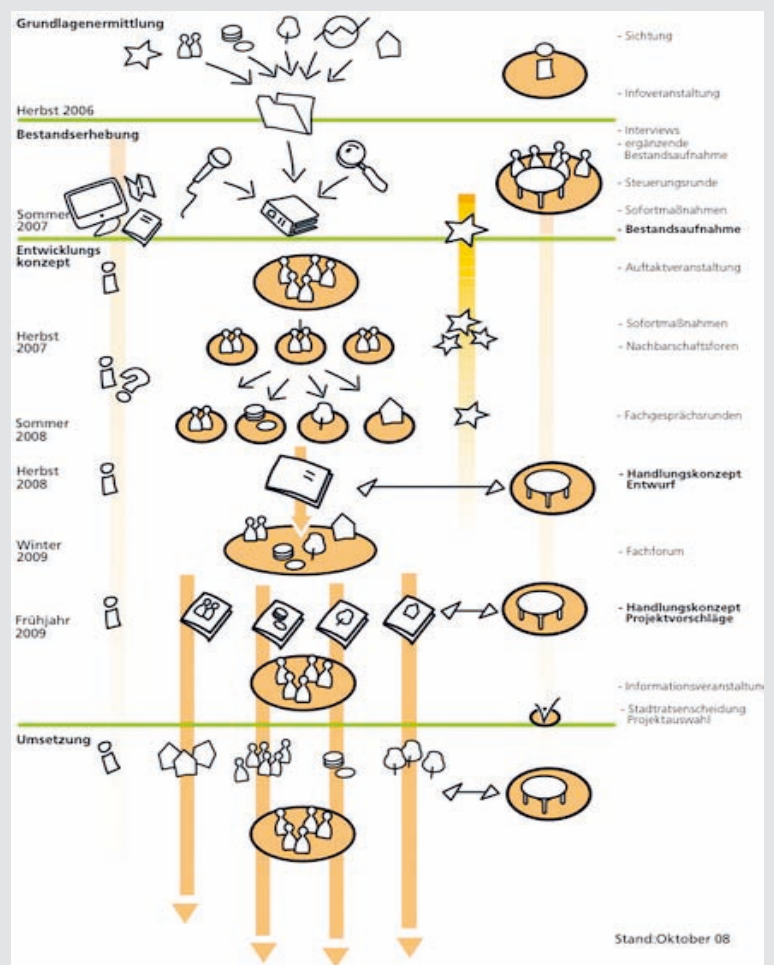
Grundlagenermittlung

- Sichtung

- Infoveranstaltung

Herbst 2006

Bestandserhebung

- Interviews
- ergänzende Bestandsaufnahme

- Steuerungsrunde

Sommer 2007

- Sofortmaßnahmen

- Bestandsaufnahme

Entwicklungs konzept

- Auftaktveranstaltung

Herbst 2007

- Sofortmaßnahmen
- Nachbarschaftsforen

Sommer 2008

- Fachgesprächsrunden

Herbst 2008

- Handlungskonzept Entwurf

Winter 2009

- Fachforum

Frühjahr 2009

- Handlungskonzept Projektvorschläge

- Informationsveranstaltun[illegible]

- Stadtratsentscheidung Projektauswahl

Umsetzung

Stand:Oktober 08